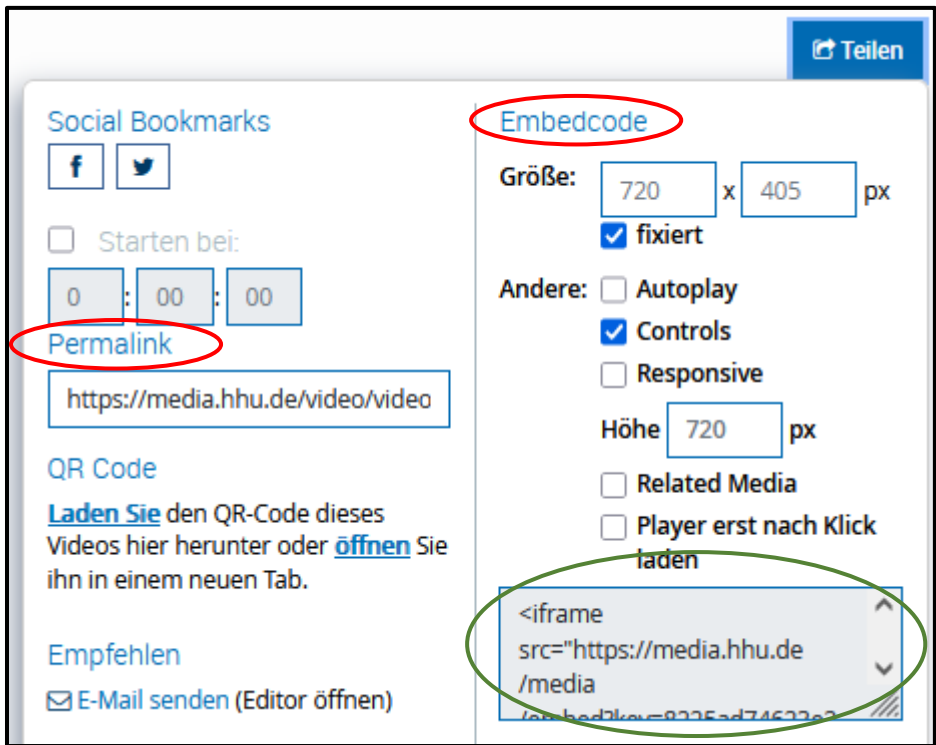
Teilen

Social Bookmarks

f

Starten bei:

0 : 00 : 00

Permalink

https://media.hhu.de/video/video

QR Code

Laden Sie den QR-Code dieses Videos hier herunter oder öffnen Sie ihn in einem neuen Tab.

Empfehlen

E-Mail senden (Editor öffnen)

Embedcode

Größe: 720 x 405 px

fixiert

Andere: Autoplay

Controls

Responsive

Höhe 720 px

Related Media

Player erst nach Klick laden

<iframe src="https://media.hhu.de /media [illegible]